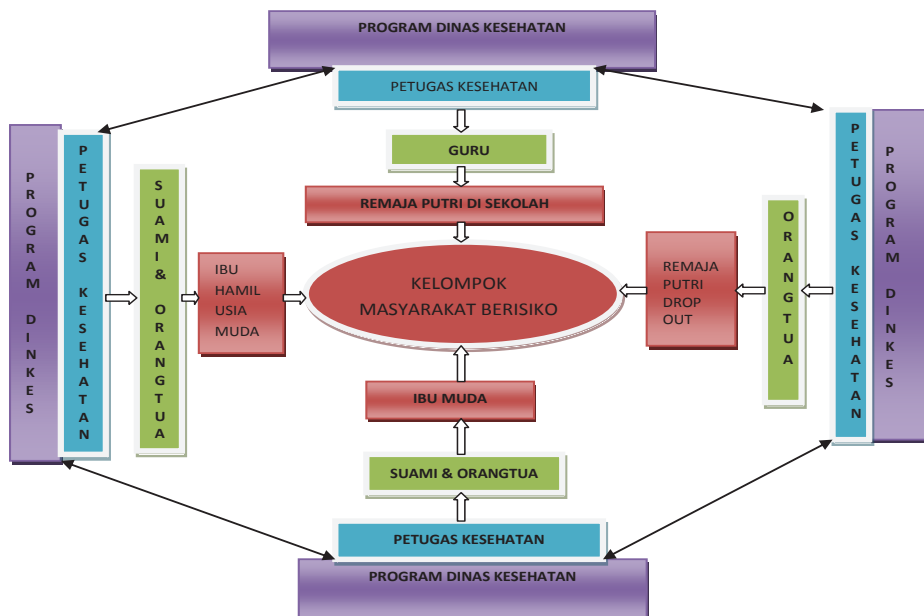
PROGRAM DINAS KESEHATAN

PETUGAS KESEHATAN

GURU

REMAJA PUTRI DI SEKOLAH

PROGRAM DINKES

PETUGAS KESEHATAN

SUAMI & ORANGTUA

IBU HAMIL USIA MUDA

KELOMPOK MASYARAKAT BERISIKO

REMAJA PUTRI DROP OUT

ORANGTUA

PETUGAS KESEHATAN

PROGRAM DINKES

IBU MUDA

SUAMI & ORANGTUA

PETUGAS KESEHATAN

PROGRAM DINAS KESEHATAN